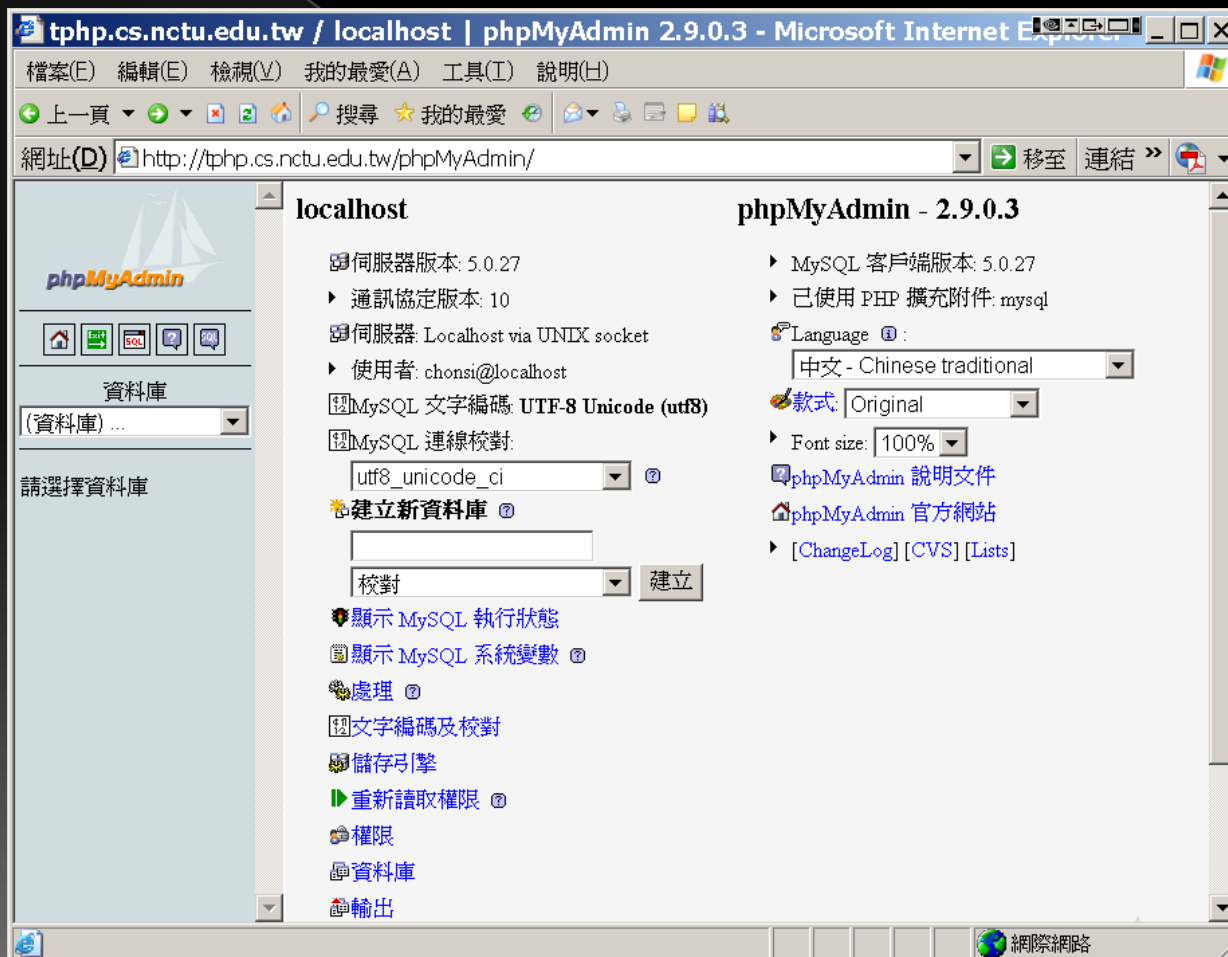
tphp.cs.nctu.edu.tw / localhost | phpMyAdmin 2.9.0.3 - Microsoft Internet Explorer

檔案(F) 編輯(E) 檢視(V) 我的最愛(A) 工具(T) 說明(H)

上一頁 搜尋 我的最愛

網址(D) http://tphp.cs.nctu.edu.tw/phpMyAdmin/ 移至 連結

phpMyAdmin

資料庫
(資料庫) ...

請選擇資料庫

localhost

伺服器版本: 5.0.27
通訊協定版本: 10
伺服器: Localhost via UNIX socket
使用者: chonsi@localhost
MySQL 文字編碼: UTF-8 Unicode (utf8)
MySQL 連線校對:
utf8_unicode_ci
建立新資料庫
校對 建立
顯示 MySQL 執行狀態
顯示 MySQL 系統變數
處理
文字編碼及校對
儲存引擎
重新讀取權限
權限
資料庫
輸出

phpMyAdmin - 2.9.0.3

MySQL 客戶端版本: 5.0.27
已使用 PHP 擴充附件: mysql
Language :
中文 - Chinese traditional
款式: Original
Font size: 100%
phpMyAdmin 說明文件
phpMyAdmin 官方網站
[ChangeLog] [CVS] [Lists]

網際網路